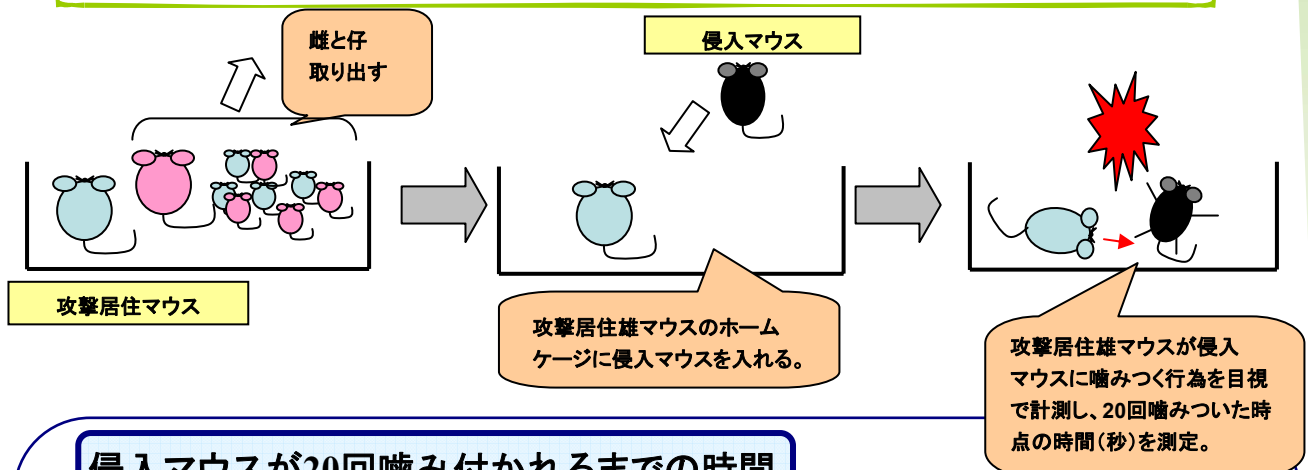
雌と仔
取り出す

侵入マウス

攻撃居住マウス

攻撃居住雄マウスのホームケージに侵入マウスを入れる。

攻撃居住雄マウスが侵入マウスに噛みつく行為を目視で計測し、20回噛みついた時点の時間(秒)を測定。

侵入マウスが20回噛み付かれるまでの時間